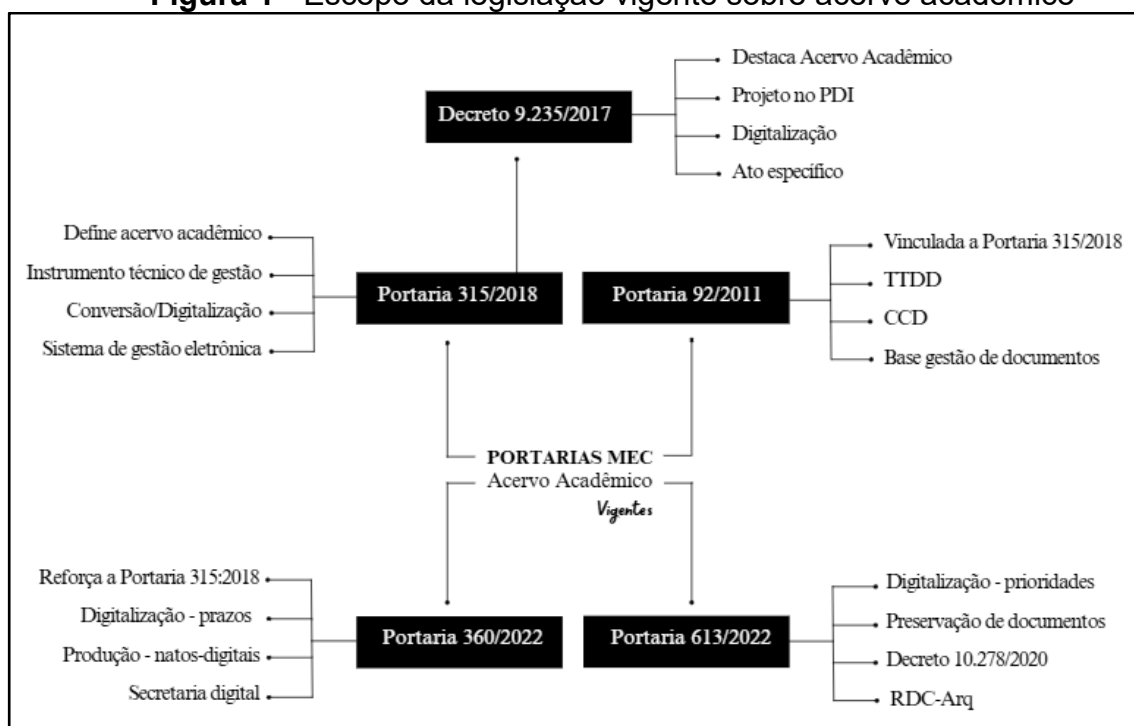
Figura 1 – Escopo da legislação vigente sobre acervo acadêmico

Decreto 9.235/2017

Destaca Acervo Acadêmico
Projeto no PDI
Digitalização
Ato específico

Define acervo acadêmico
Instrumento técnico de gestão
Conversão/Digitalização
Sistema de gestão eletrônica

Portaria 315/2018

Portaria 92/2011

Vinculada a Portaria 315/2018
TTDD
CCD
Base gestão de documentos

PORTARIAS MEC
Acervo Acadêmico
Vigentes

Reforça a Portaria 315:2018
Digitalização - prazos
Produção - natos-digitais
Secretaria digital

Portaria 360/2022

Portaria 613/2022

Digitalização - prioridades
Preservação de documentos
Decreto 10.278/2020
RDC-Arq